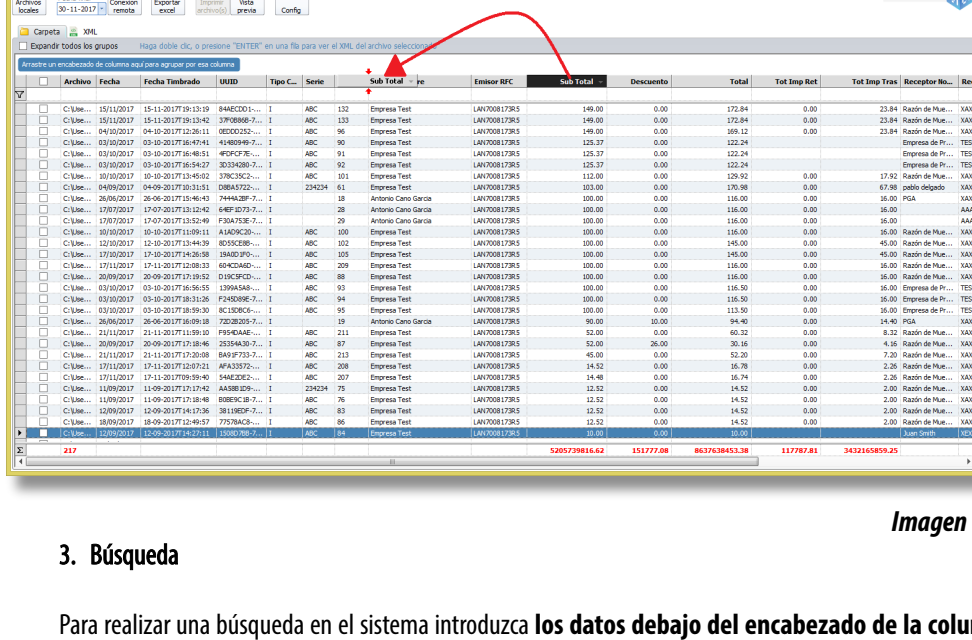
Archivos locales 30-11-2017 Conexion remota Exportar excel Imprimir archivo(s) Vista previa Config

Carpeta XML

Expandir todos los grupos Haga doble clic, o presione "ENTER" en una fila para ver el XML del archivo seleccionado

Arrastre un encabezado de columna aquí para agrupar por esa columna

| | Archivo | Fecha | Fecha Timbrado | UUID | Tipo C... | Serie | Sub Total | re | Emisor RFC | Sub Total | Descuento | Total | Tot Imp Ret | Tot Imp Tras | Receptor No... | Re |
|---|---|---|---|---|---|---|---|---|---|---|---|---|---|---|---|---|
| | C:\Use... | 15/11/2017 | 15-11-2017T19:13:19 | 84AECDD1-... | I | ABC | 132 | Empresa Test | LAN7008173R5 | 149.00 | 0.00 | 172.84 | 0.00 | 23.84 | Razón de Mue... | XA |
| | C:\Use... | 15/11/2017 | 15-11-2017T19:13:42 | 37F0B868-7... | I | ABC | 133 | Empresa Test | LAN7008173R5 | 149.00 | 0.00 | 172.84 | 0.00 | 23.84 | Razón de Mue... | XA |
| | C:\Use... | 04/10/2017 | 04-10-2017T12:26:11 | 0EDDD252-... | I | ABC | 96 | Empresa Test | LAN7008173R5 | 149.00 | 0.00 | 169.12 | 0.00 | 23.84 | Razón de Mue... | XA |
| | C:\Use... | 03/10/2017 | 03-10-2017T16:47:41 | 41480949-7... | I | ABC | 90 | Empresa Test | LAN7008173R5 | 125.37 | 0.00 | 122.24 | | | Empresa de Pr... | TE |
| | C:\Use... | 03/10/2017 | 03-10-2017T16:48:51 | 4FDFCF7E-... | I | ABC | 91 | Empresa Test | LAN7008173R5 | 125.37 | 0.00 | 122.24 | | | Empresa de Pr... | TE |
| | C:\Use... | 03/10/2017 | 03-10-2017T16:54:27 | 3D334280-7... | I | ABC | 92 | Empresa Test | LAN7008173R5 | 125.37 | 0.00 | 122.24 | | | Empresa de Pr... | TE |
| | C:\Use... | 10/10/2017 | 10-10-2017T13:45:02 | 378C35C2-... | I | ABC | 101 | Empresa Test | LAN7008173R5 | 112.00 | 0.00 | 129.92 | 0.00 | 17.92 | Razón de Mue... | XA |
| | C:\Use... | 04/09/2017 | 04-09-2017T10:31:51 | D8BA5722-... | I | 234234 | 61 | Empresa Test | LAN7008173R5 | 103.00 | 0.00 | 170.98 | 0.00 | 67.98 | pablo delgado | XA |
| | C:\Use... | 26/06/2017 | 26-06-2017T15:46:43 | 7444A2BF-7... | I | | 18 | Antonio Cano Garcia | LAN7008173R5 | 100.00 | 0.00 | 116.00 | 0.00 | 16.00 | PGA | XA |
| | C:\Use... | 17/07/2017 | 17-07-2017T13:12:42 | 64EF1D73-7... | I | | 28 | Antonio Cano Garcia | LAN7008173R5 | 100.00 | 0.00 | 116.00 | 0.00 | 16.00 | | AA |
| | C:\Use... | 17/07/2017 | 17-07-2017T13:52:49 | F30A753E-7... | I | | 29 | Antonio Cano Garcia | LAN7008173R5 | 100.00 | 0.00 | 116.00 | 0.00 | 16.00 | | AA |
| | C:\Use... | 10/10/2017 | 10-10-2017T11:09:11 | A1AD9C20-... | I | ABC | 100 | Empresa Test | LAN7008173R5 | 100.00 | 0.00 | 116.00 | 0.00 | 16.00 | Razón de Mue... | XA |
| | C:\Use... | 12/10/2017 | 12-10-2017T13:44:39 | 8D55CE88-... | I | ABC | 102 | Empresa Test | LAN7008173R5 | 100.00 | 0.00 | 145.00 | 0.00 | 45.00 | Razón de Mue... | XA |
| | C:\Use... | 17/10/2017 | 17-10-2017T14:26:58 | 19A0D1F0-... | I | ABC | 105 | Empresa Test | LAN7008173R5 | 100.00 | 0.00 | 145.00 | 0.00 | 45.00 | Razón de Mue... | XA |
| | C:\Use... | 17/11/2017 | 17-11-2017T12:08:33 | 6E4CDA6D-... | I | ABC | 209 | Empresa Test | LAN7008173R5 | 100.00 | 0.00 | 116.00 | 0.00 | 16.00 | Razón de Mue... | XA |
| | C:\Use... | 20/09/2017 | 20-09-2017T17:19:52 | D19C5FCD-... | I | ABC | 88 | Empresa Test | LAN7008173R5 | 100.00 | 0.00 | 116.00 | 0.00 | 16.00 | Razón de Mue... | XA |
| | C:\Use... | 03/10/2017 | 03-10-2017T16:56:55 | 1399A5A8-... | I | ABC | 93 | Empresa Test | LAN7008173R5 | 100.00 | 0.00 | 116.50 | 0.00 | 16.00 | Empresa de Pr... | TE |
| | C:\Use... | 03/10/2017 | 03-10-2017T18:31:26 | F245D89E-7... | I | ABC | 94 | Empresa Test | LAN7008173R5 | 100.00 | 0.00 | 116.50 | 0.00 | 16.00 | Empresa de Pr... | TE |
| | C:\Use... | 03/10/2017 | 03-10-2017T18:59:30 | 8C15DBC6-... | I | ABC | 95 | Empresa Test | LAN7008173R5 | 100.00 | 0.00 | 113.50 | 0.00 | 16.00 | Empresa de Pr... | TE |
| | C:\Use... | 26/06/2017 | 26-06-2017T16:09:18 | 72D2B205-7... | I | | 19 | Antonio Cano Garcia | LAN7008173R5 | 90.00 | 10.00 | 94.40 | 0.00 | 14.40 | PGA | XA |
| | C:\Use... | 21/11/2017 | 21-11-2017T11:59:10 | F954DAAE-... | I | ABC | 211 | Empresa Test | LAN7008173R5 | 52.00 | 0.00 | 60.32 | 0.00 | 8.32 | Razón de Mue... | XA |
| | C:\Use... | 20/09/2017 | 20-09-2017T17:18:46 | 25354A30-7... | I | ABC | 87 | Empresa Test | LAN7008173R5 | 52.00 | 26.00 | 30.16 | 0.00 | 4.16 | Razón de Mue... | XA |
| | C:\Use... | 21/11/2017 | 21-11-2017T17:20:08 | BA91F733-7... | I | ABC | 213 | Empresa Test | LAN7008173R5 | 45.00 | 0.00 | 52.20 | 0.00 | 7.20 | Razón de Mue... | XA |
| | C:\Use... | 17/11/2017 | 17-11-2017T12:07:21 | AFA33572-... | I | ABC | 208 | Empresa Test | LAN7008173R5 | 14.52 | 0.00 | 16.78 | 0.00 | 2.26 | Razón de Mue... | XA |
| | C:\Use... | 17/11/2017 | 17-11-2017T09:59:40 | 54AE2DE2-... | I | ABC | 207 | Empresa Test | LAN7008173R5 | 14.48 | 0.00 | 16.74 | 0.00 | 2.26 | Razón de Mue... | XA |
| | C:\Use... | 11/09/2017 | 11-09-2017T17:17:42 | AA5BB1D9-... | I | 234234 | 75 | Empresa Test | LAN7008173R5 | 12.52 | 0.00 | 14.52 | 0.00 | 2.00 | Razón de Mue... | XA |
| | C:\Use... | 11/09/2017 | 11-09-2017T17:18:48 | B0BE9C1B-7... | I | ABC | 76 | Empresa Test | LAN7008173R5 | 12.52 | 0.00 | 14.52 | 0.00 | 2.00 | Razón de Mue... | XA |
| | C:\Use... | 12/09/2017 | 12-09-2017T14:17:36 | 38119EDF-7... | I | ABC | 83 | Empresa Test | LAN7008173R5 | 12.52 | 0.00 | 14.52 | 0.00 | 2.00 | Razón de Mue... | XA |
| | C:\Use... | 18/09/2017 | 18-09-2017T12:49:57 | 77578AC8-... | I | ABC | 86 | Empresa Test | LAN7008173R5 | 12.52 | 0.00 | 14.52 | 0.00 | 2.00 | Razón de Mue... | XA |
| | C:\Use... | 12/09/2017 | 12-09-2017T14:27:11 | 1508D788-7... | I | ABC | 84 | Empresa Test | LAN7008173R5 | 10.00 | 0.00 | 10.00 | | | Juan Smith | XE |
| Σ | 217 | | | | | | | | | 5205739816.62 | 151777.08 | 8637638453.38 | 117787.81 | 3432165859.25 | | |

Imagen

3. Búsqueda

Para realizar una búsqueda en el sistema introduzca **los datos debajo del encabezado de la colu**